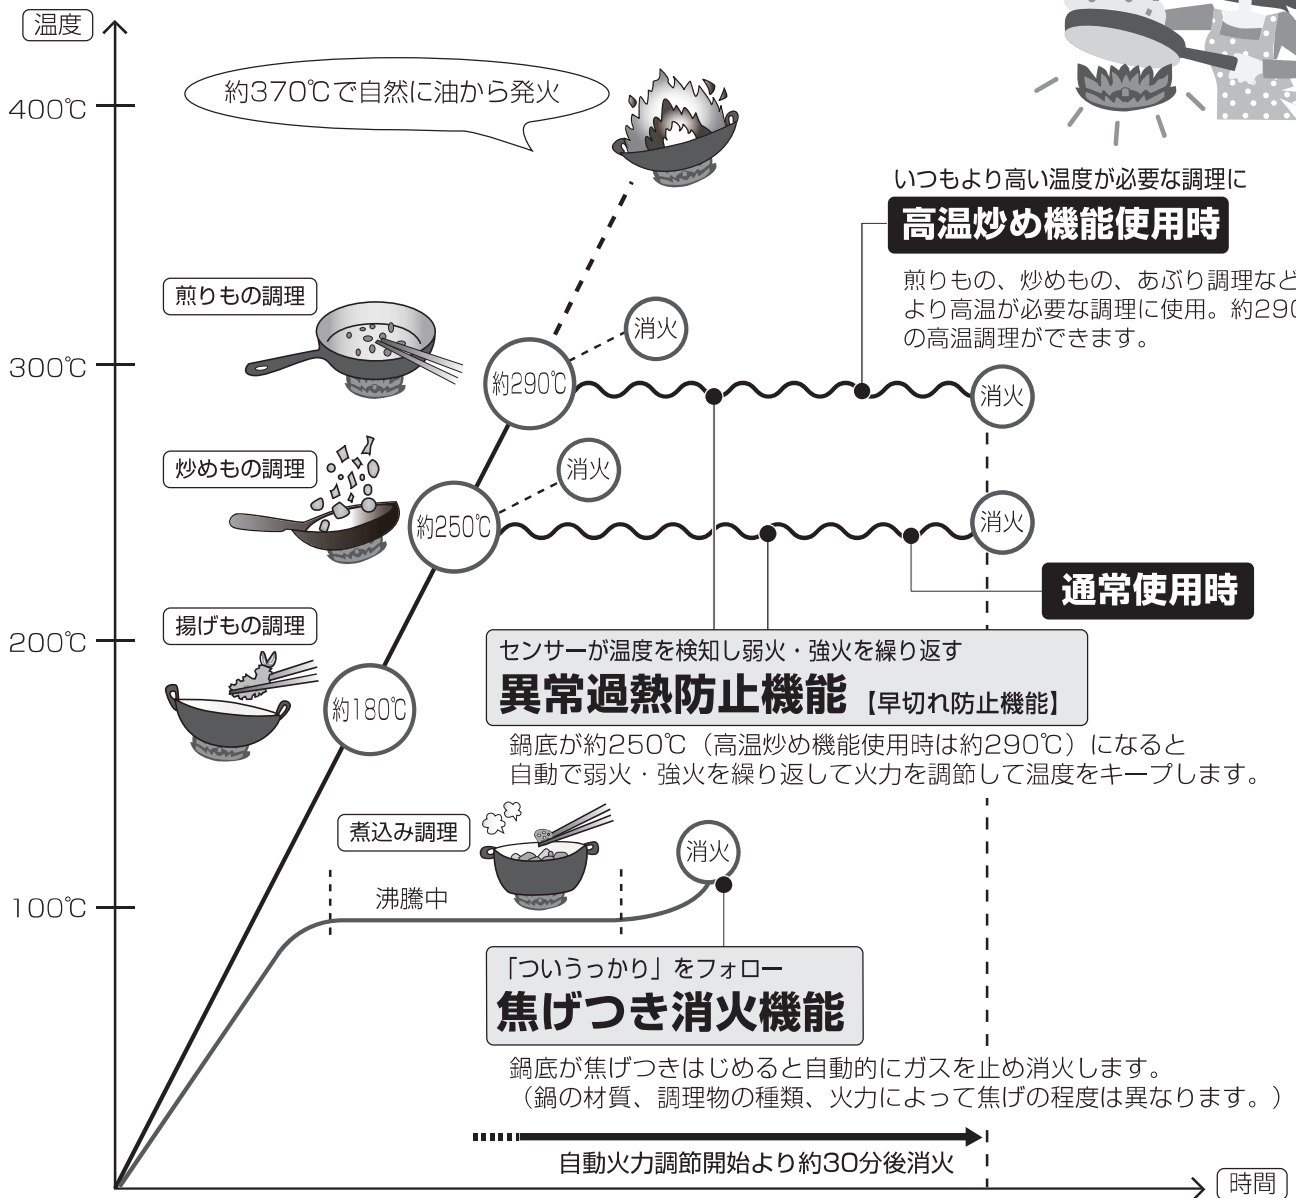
温度

400℃

300℃

200℃

100℃

約370℃で自然に油から発火

いつもより高い温度が必要な調理に

高温炒め機能使用時

煎りもの、炒めもの、あぶり調理など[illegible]より高温が必要な調理に使用。約290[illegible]の高温調理ができます。

煎りもの調理

消火

約290℃

消火

炒めもの調理

消火

約250℃

消火

通常使用時

揚げもの調理

センサーが温度を検知し弱火・強火を繰り返す

異常過熱防止機能【早切れ防止機能】

約180℃

鍋底が約250℃（高温炒め機能使用時は約290℃）になると自動で弱火・強火を繰り返して火力を調節して温度をキープします。

煮込み調理

消火

沸騰中

「ついうっかり」をフォロー

焦げつき消火機能

鍋底が焦げつきはじめると自動的にガスを止め消火します。（鍋の材質、調理物の種類、火力によって焦げの程度は異なります。）

自動火力調節開始より約30分後消火

時間